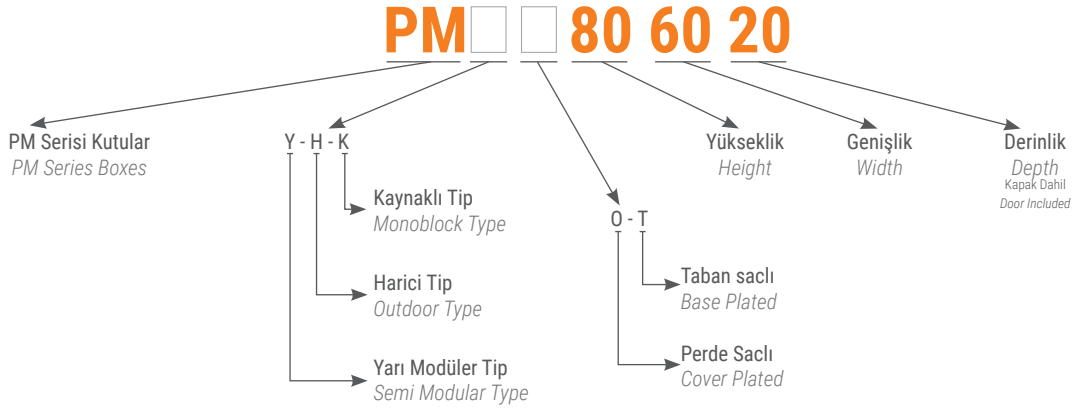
PM □ □ 80 60 20

PM Serisi Kutular
PM Series Boxes

Y - H - K

Kaynaklı Tip
Monoblock Type

Harici Tip
Outdoor Type

Yarı Modüler Tip
Semi Modular Type

O - T

Taban saclı
Base Plated

Perde Saclı
Cover Plated

Yükseklik
Height

Genişlik
Width

Derinlik
Depth
Kapak Dahil
Door Included